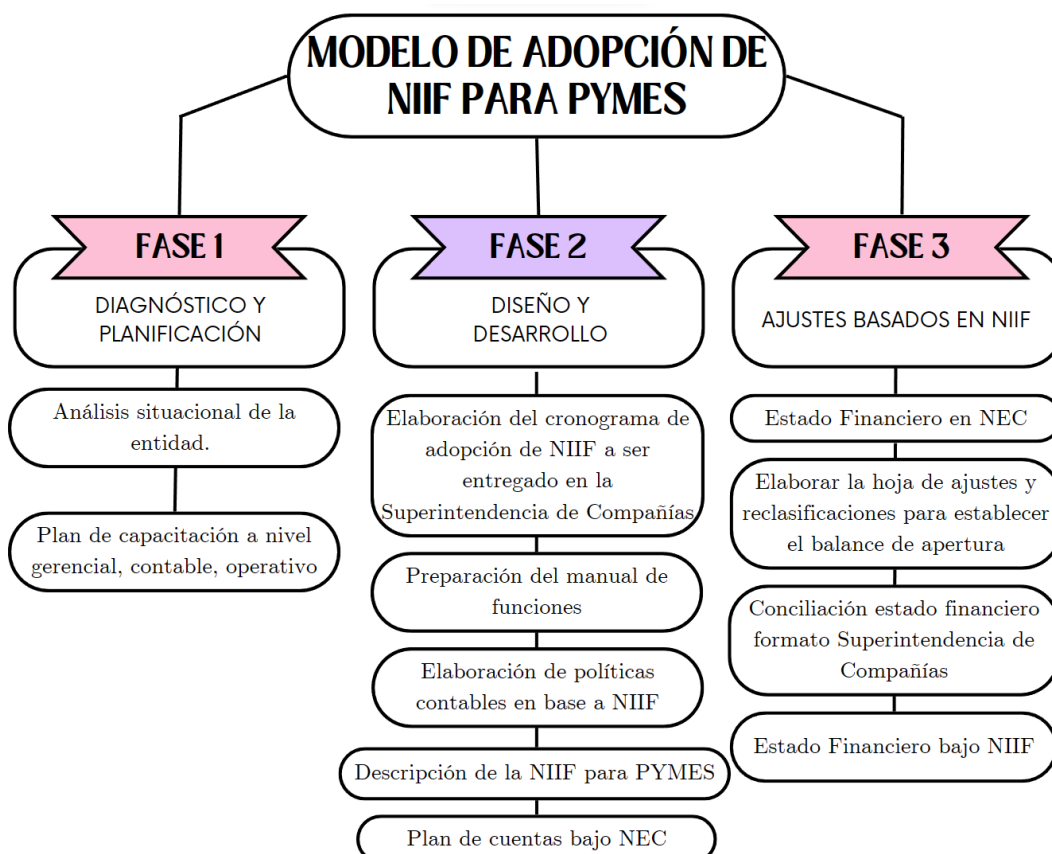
MODELO DE ADOPCIÓN DE NIIF PARA PYMES

FASE 1

DIAGNÓSTICO Y PLANIFICACIÓN

Análisis situacional de la entidad.

Plan de capacitación a nivel gerencial, contable, operativo

FASE 2

DISEÑO Y DESARROLLO

Elaboración del cronograma de adopción de NIIF a ser entregado en la Superintendencia de Compañías

Preparación del manual de funciones

Elaboración de políticas contables en base a NIIF

Descripción de la NIIF para PYMES

Plan de cuentas bajo NEC

FASE 3

AJUSTES BASADOS EN NIIF

Estado Financiero en NEC

Elaborar la hoja de ajustes y reclasificaciones para establecer el balance de apertura

Conciliación estado financiero formato Superintendencia de Compañías

Estado Financiero bajo NIIF